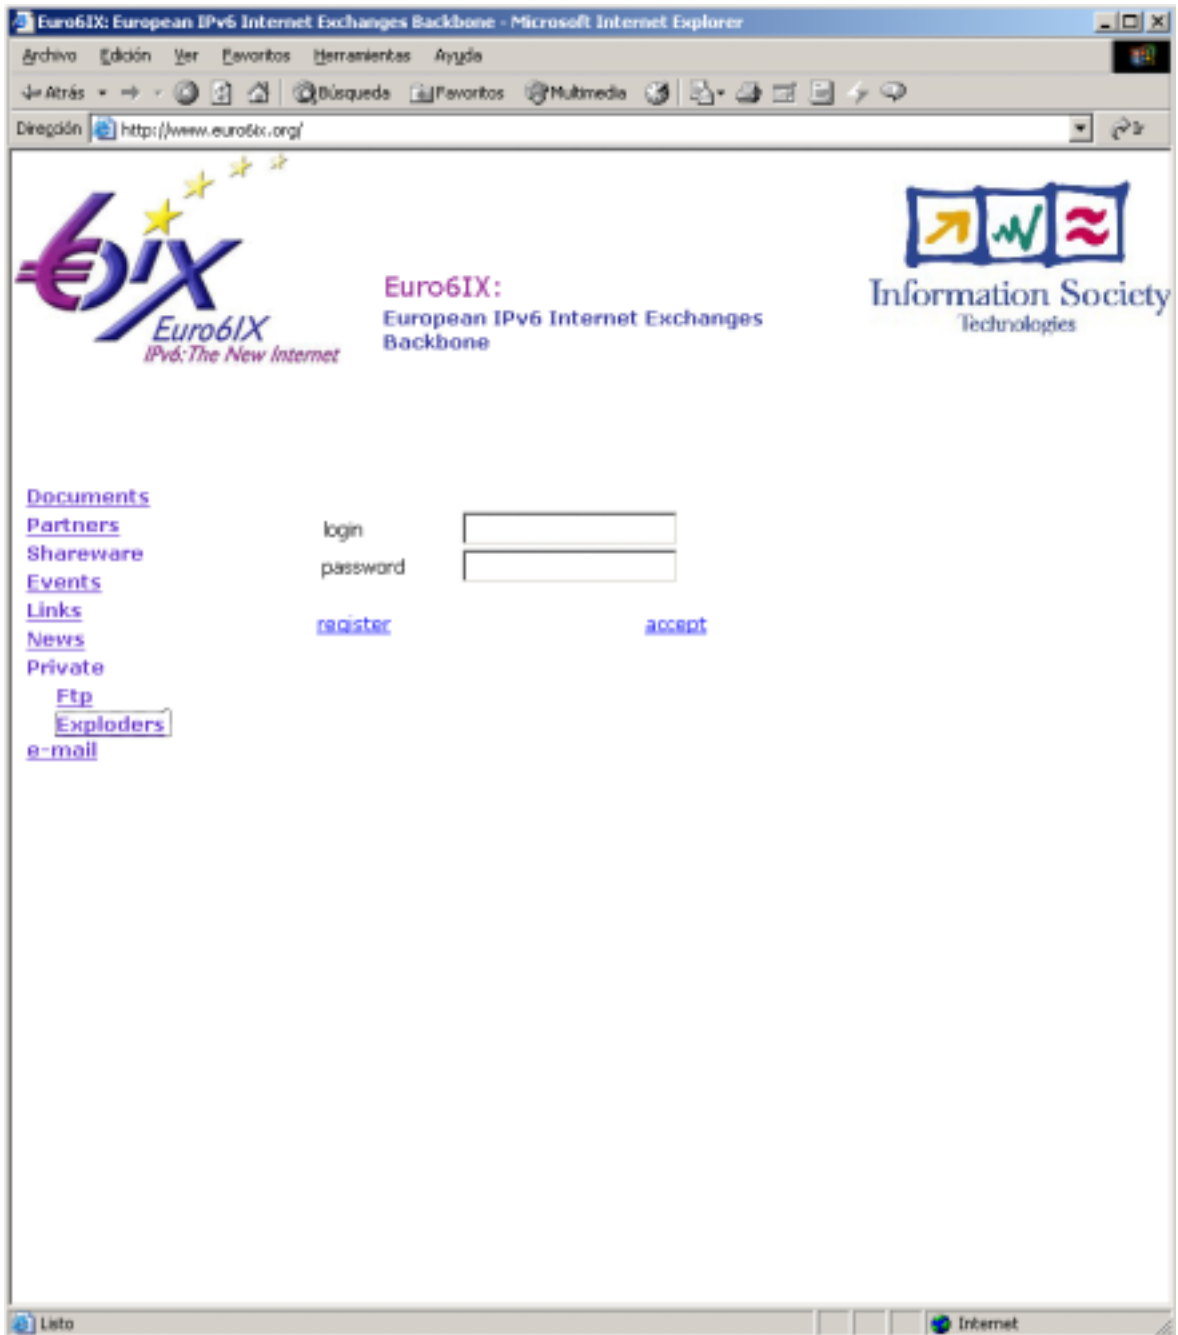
Euro6IX: European IPv6 Internet Exchanges Backbone - Microsoft Internet Explorer

Archivo Edición Ver Favoritos Herramientas Ayuda

Atrás Búsqueda Favoritos Multimedia

Dirección http://www.euro6ix.org/

Euro6IX
IPv6: The New Internet

Euro6IX:
European IPv6 Internet Exchanges Backbone

Information Society
Technologies

Documents
Partners
Shareware
Events
Links
News
Private
Ftp
Exploders
e-mail

login
password

register
accept

Listo
Internet